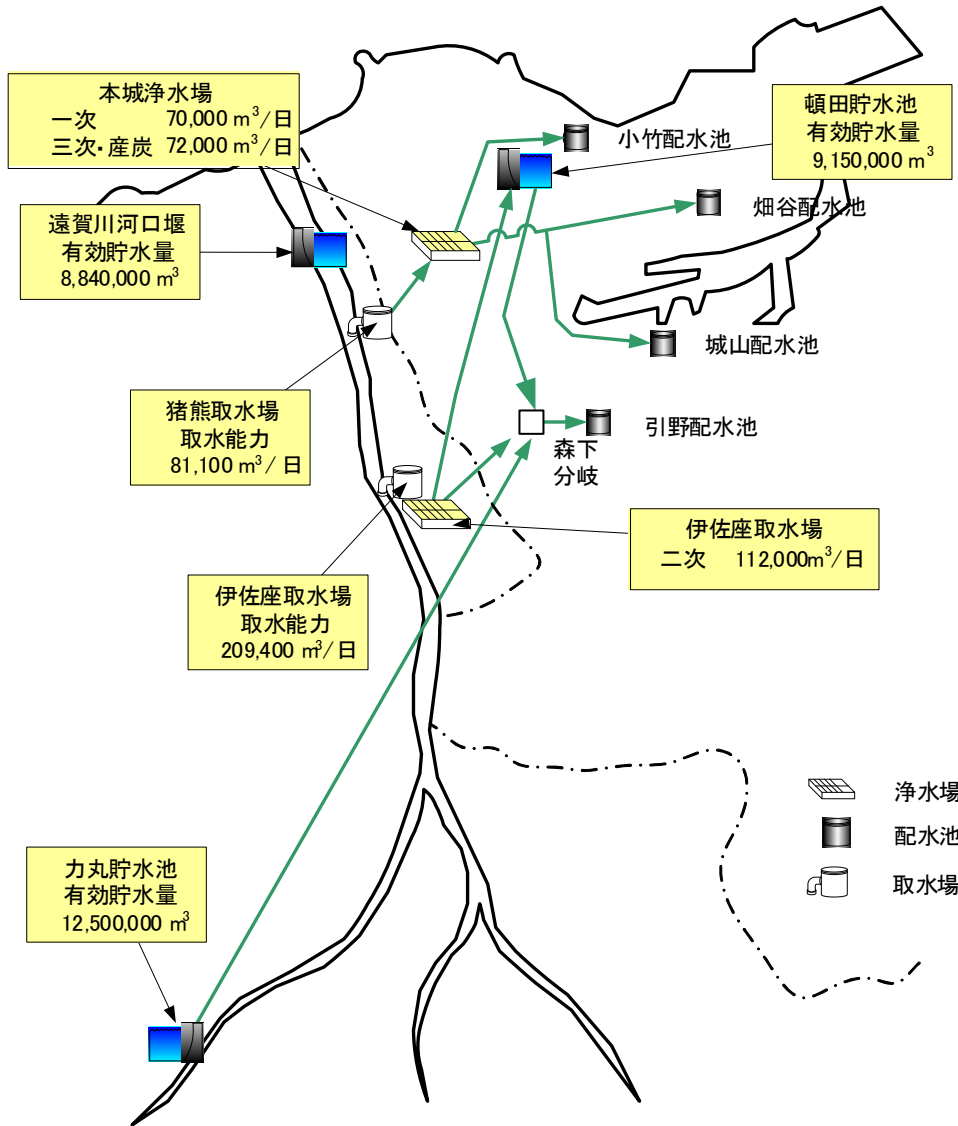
本城浄水場
一次 70,000 $m^3$/日
三次･産炭 72,000 $m^3$/日

遠賀川河口堰
有効貯水量
8,840,000 $m^3$

小竹配水池

頓田貯水池
有効貯水量
9,150,000 $m^3$

畑谷配水池

城山配水池

猪熊取水場
取水能力
81,100 $m^3$/日

森下
分岐

引野配水池

伊佐座取水場
二次 112,000$m^3$/日

伊佐座取水場
取水能力
209,400 $m^3$/日

浄水場
配水池
取水場

力丸貯水池
有効貯水量
12,500,000 $m^3$